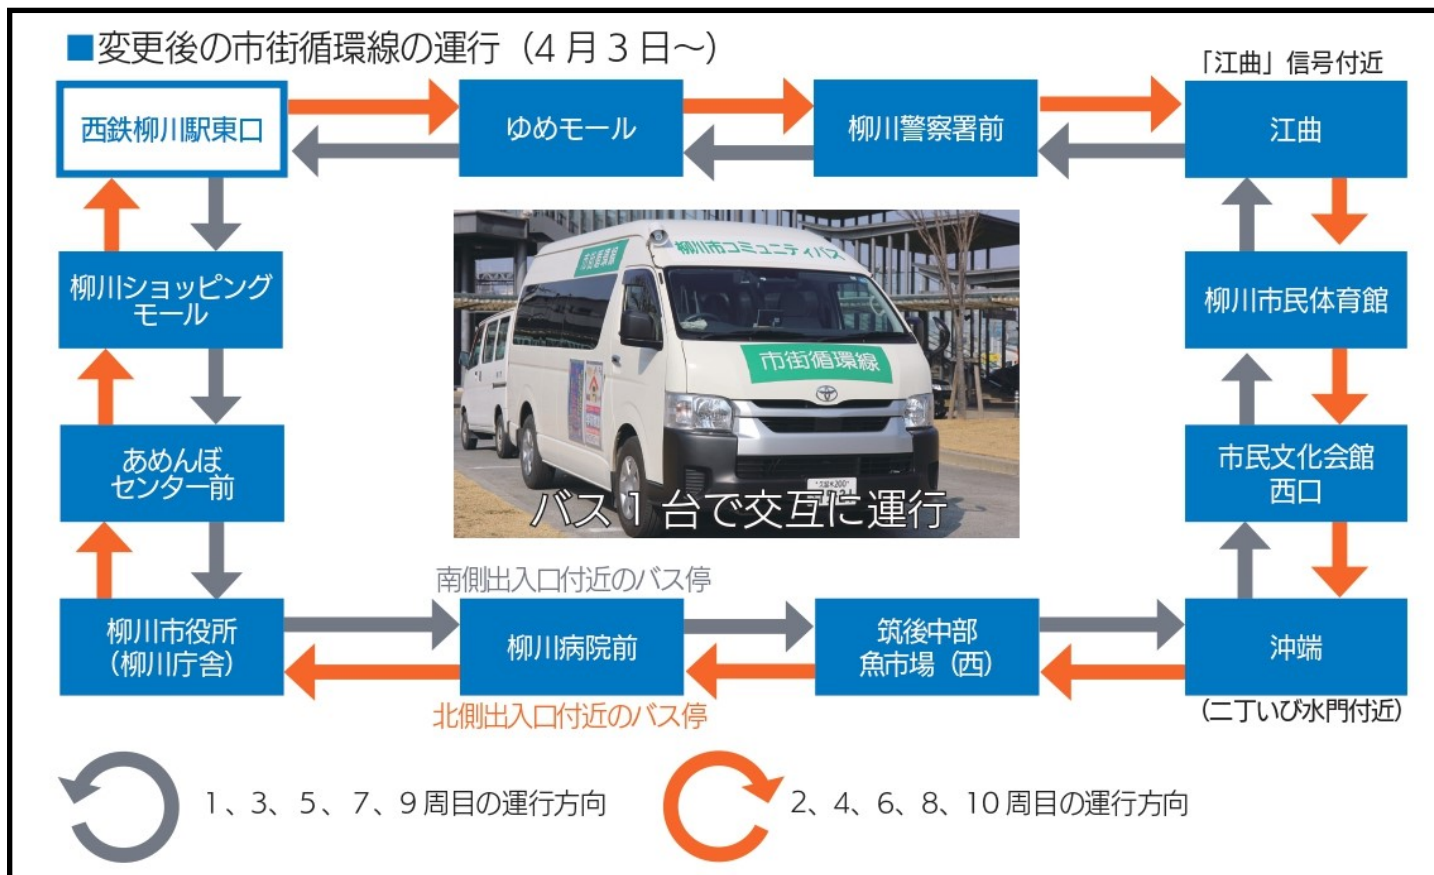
■変更後の市街循環線の運行（4月3日～）

「江曲」信号付近

西鉄柳川駅東口

ゆめモール

柳川警察署前

江曲

柳川ショッピングモール

柳川市民体育館

あめんぼセンター前

市民文化会館西口

柳川市コミュニティバス

市街循環線

バス1台で交互に運行

南側出入口付近のバス停

柳川市役所（柳川庁舎）

柳川病院前

筑後中部魚市場（西）

沖端

北側出入口付近のバス停

（二丁いび水門付近）

1、3、5、7、9周目の運行方向

2、4、6、8、10周目の運行方向